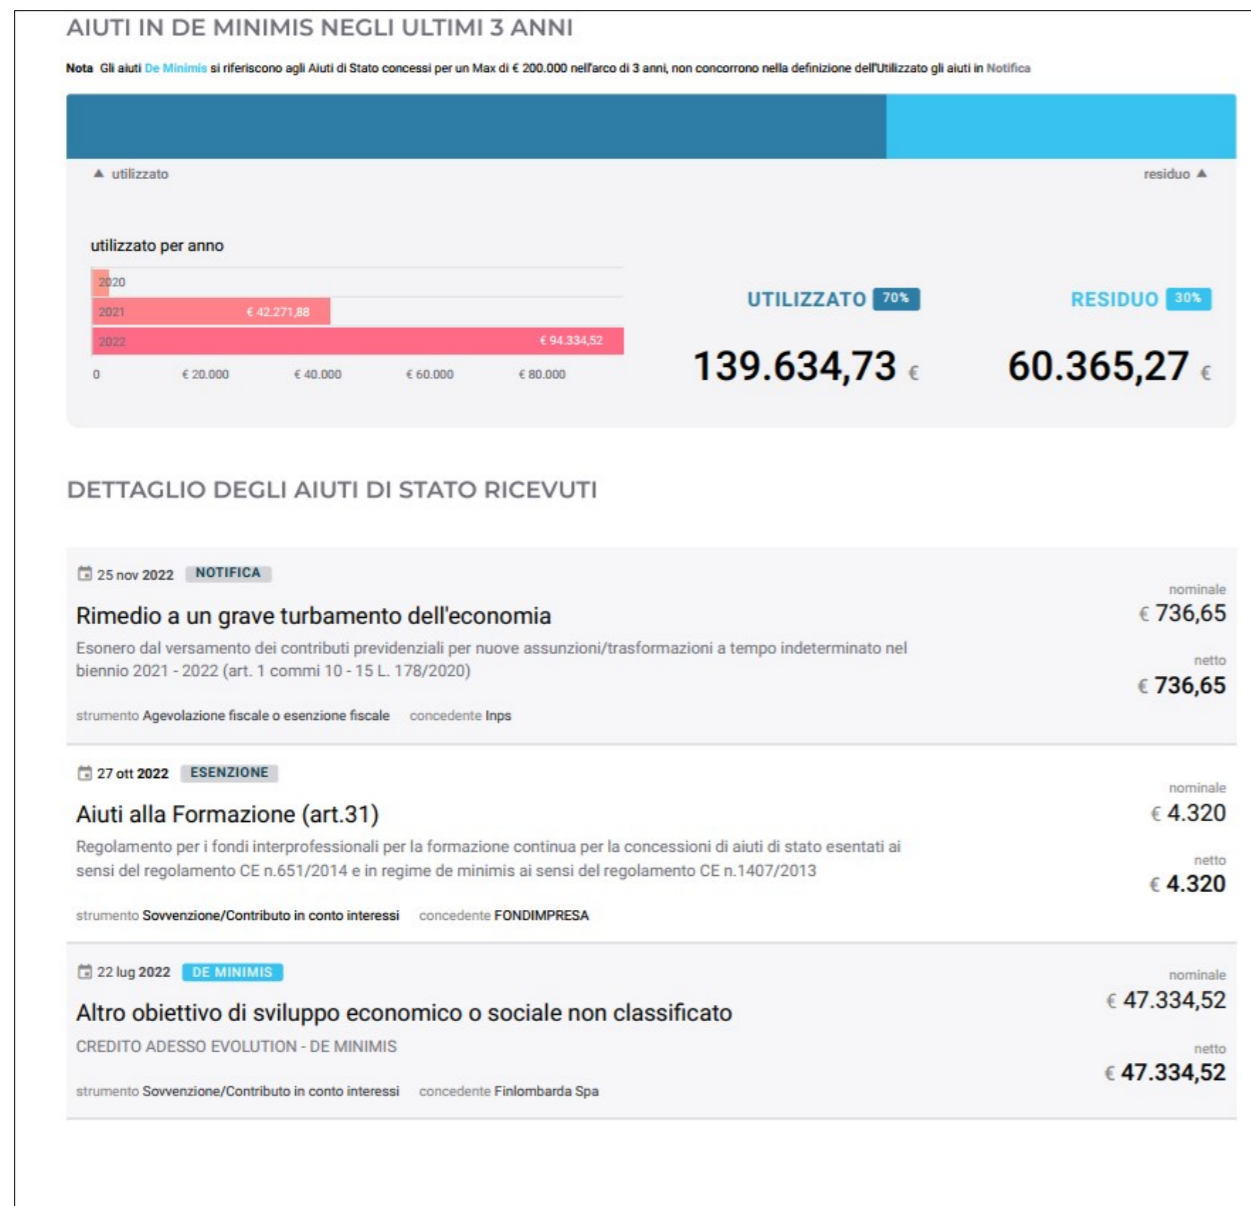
AIUTI IN DE MINIMIS NEGLI ULTIMI 3 ANNI

Nota Gli aiuti De Minimis si riferiscono agli Aiuti di Stato concessi per un Max di € 200.000 nell'arco di 3 anni, non concorrono nella definizione dell'Utilizzato gli aiuti in Notifica

▲ utilizzato

residuo ▲

utilizzato per anno

2020
2021 € 42.271,88
2022 € 94.334,52
0 € 20.000 € 40.000 € 60.000 € 80.000

UTILIZZATO 70%
139.634,73 €

RESIDUO 30%
60.365,27 €

DETTAGLIO DEGLI AIUTI DI STATO RICEVUTI

25 nov 2022 NOTIFICA
Rimedio a un grave turbamento dell'economia
Esonero dal versamento dei contributi previdenziali per nuove assunzioni/trasformazioni a tempo indeterminato nel biennio 2021 - 2022 (art. 1 commi 10 - 15 L. 178/2020)
strumento Agevolazione fiscale o esenzione fiscale concedente Inps
nominale € 736,65
netto € 736,65

27 ott 2022 ESENZIONE
Aiuti alla Formazione (art.31)
Regolamento per i fondi interprofessionali per la formazione continua per la concessioni di aiuti di stato esentati ai sensi del regolamento CE n.651/2014 e in regime de minimis ai sensi del regolamento CE n.1407/2013
strumento Sovvenzione/Contributo in conto interessi concedente FONDIMPRESA
nominale € 4.320
netto € 4.320

22 lug 2022 DE MINIMIS
Altro obiettivo di sviluppo economico o sociale non classificato
CREDITO ADESSO EVOLUTION - DE MINIMIS
strumento Sovvenzione/Contributo in conto interessi concedente Finlombarda Spa
nominale € 47.334,52
netto € 47.334,52